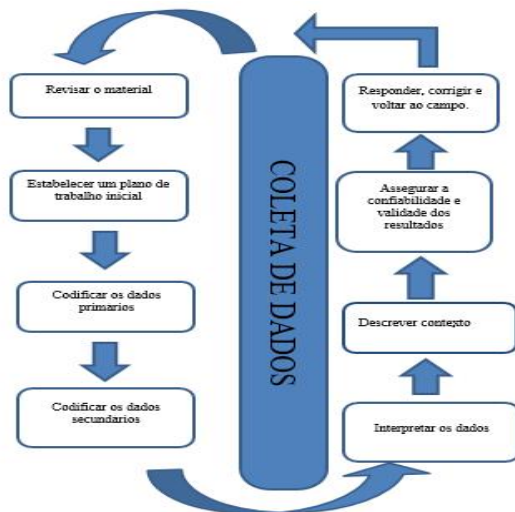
Revisar o material

Estabelecer um plano de trabalho inicial

Codificar os dados primarios

Codificar os dados secundarios

COLETA DE DADOS

Responder, corrigir e voltar ao campo.

Assegurar a confiabilidade e validade dos resultados

Descrever contexto

Interpretar os dados